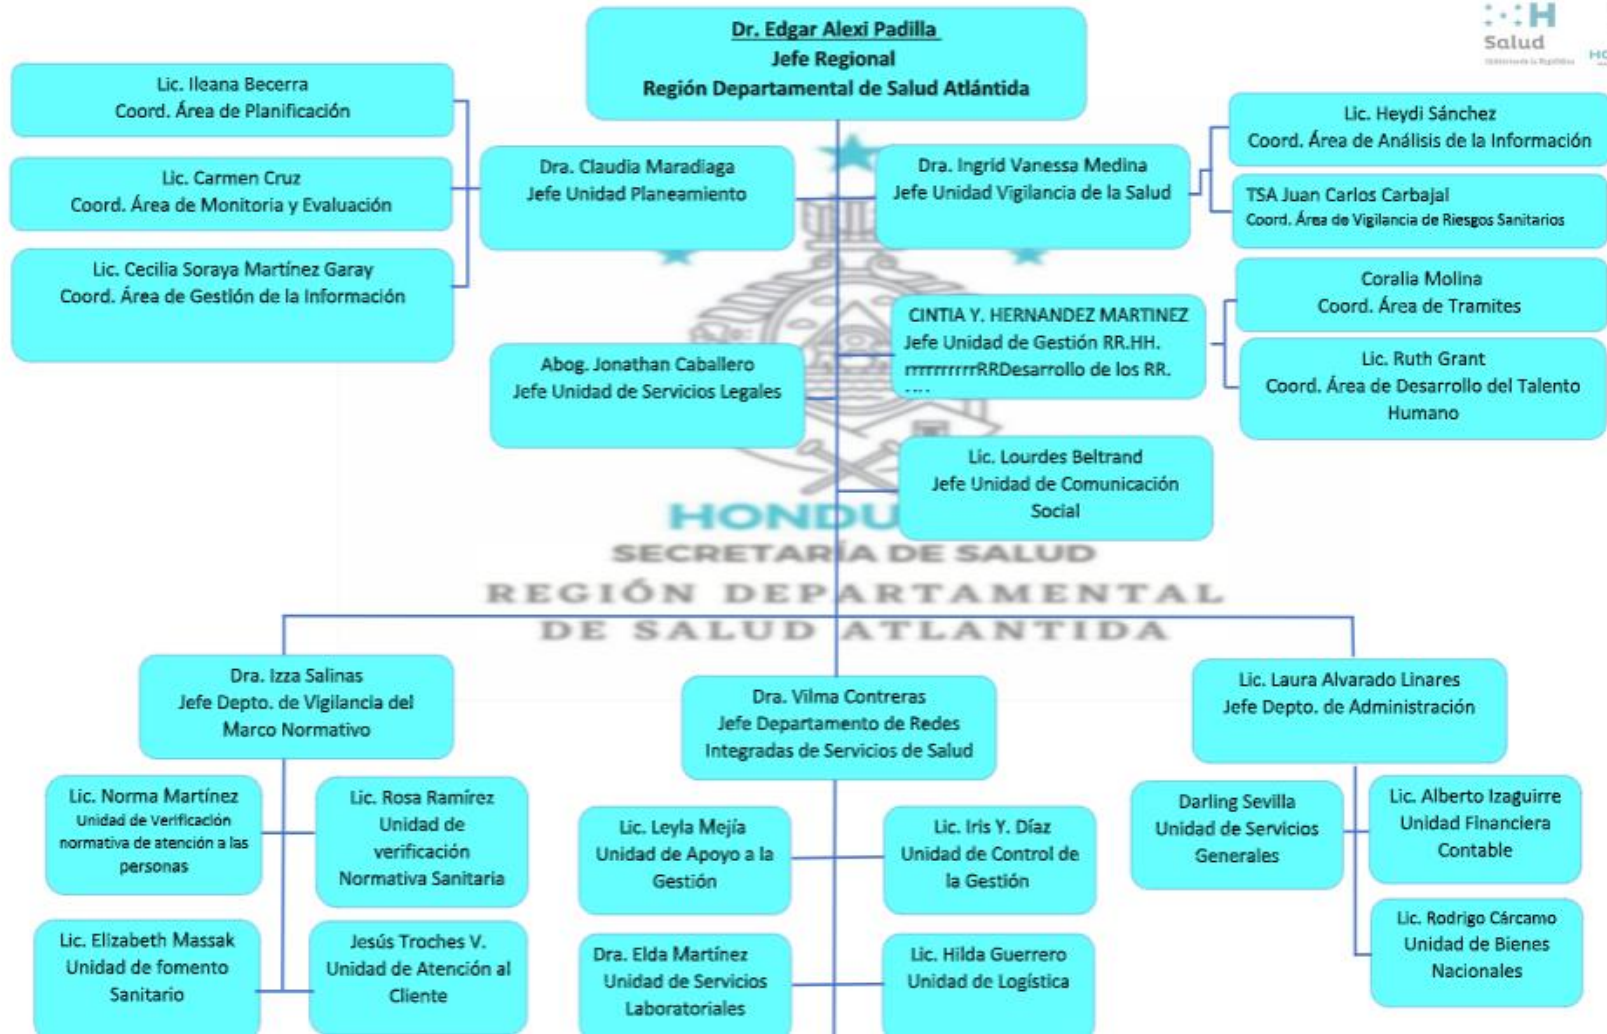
Salud

Dr. Edgar Alexi Padilla
Jefe Regional
Región Departamental de Salud Atlántida

Lic. Ileana Becerra
Coord. Área de Planificación

Lic. Carmen Cruz
Coord. Área de Monitoria y Evaluación

Lic. Cecilia Soraya Martínez Garay
Coord. Área de Gestión de la Información

Dra. Claudia Maradiaga
Jefe Unidad Planeamiento

Dra. Ingrid Vanessa Medina
Jefe Unidad Vigilancia de la Salud

Lic. Heydi Sánchez
Coord. Área de Análisis de la Información

TSA Juan Carlos Carbajal
Coord. Área de Vigilancia de Riesgos Sanitarios

Coralia Molina
Coord. Área de Tramites

CINTIA Y. HERNANDEZ MARTINEZ
Jefe Unidad de Gestión RR.HH.
rrrrrrrrrRRDesarrollo de los RR.

Lic. Ruth Grant
Coord. Área de Desarrollo del Talento Humano

Abog. Jonathan Caballero
Jefe Unidad de Servicios Legales

Lic. Lourdes Beltrand
Jefe Unidad de Comunicación Social

HONDU
SECRETARÍA DE SALUD
REGIÓN DEPARTAMENTAL
DE SALUD ATLANTIDA

Dra. Izza Salinas
Jefe Depto. de Vigilancia del Marco Normativo

Dra. Vilma Contreras
Jefe Departamento de Redes Integradas de Servicios de Salud

Lic. Laura Alvarado Linares
Jefe Depto. de Administración

Lic. Norma Martínez
Unidad de Verificación normativa de atención a las personas

Lic. Rosa Ramírez
Unidad de verificación Normativa Sanitaria

Lic. Leyla Mejía
Unidad de Apoyo a la Gestión

Lic. Iris Y. Díaz
Unidad de Control de la Gestión

Darling Sevilla
Unidad de Servicios Generales

Lic. Alberto Izaguirre
Unidad Financiera Contable

Lic. Elizabeth Massak
Unidad de fomento Sanitario

Jesús Troches V.
Unidad de Atención al Cliente

Dra. Elda Martínez
Unidad de Servicios Laboratoriales

Lic. Hilda Guerrero
Unidad de Logística

Lic. Rodrigo Cárcamo
Unidad de Bienes Nacionales